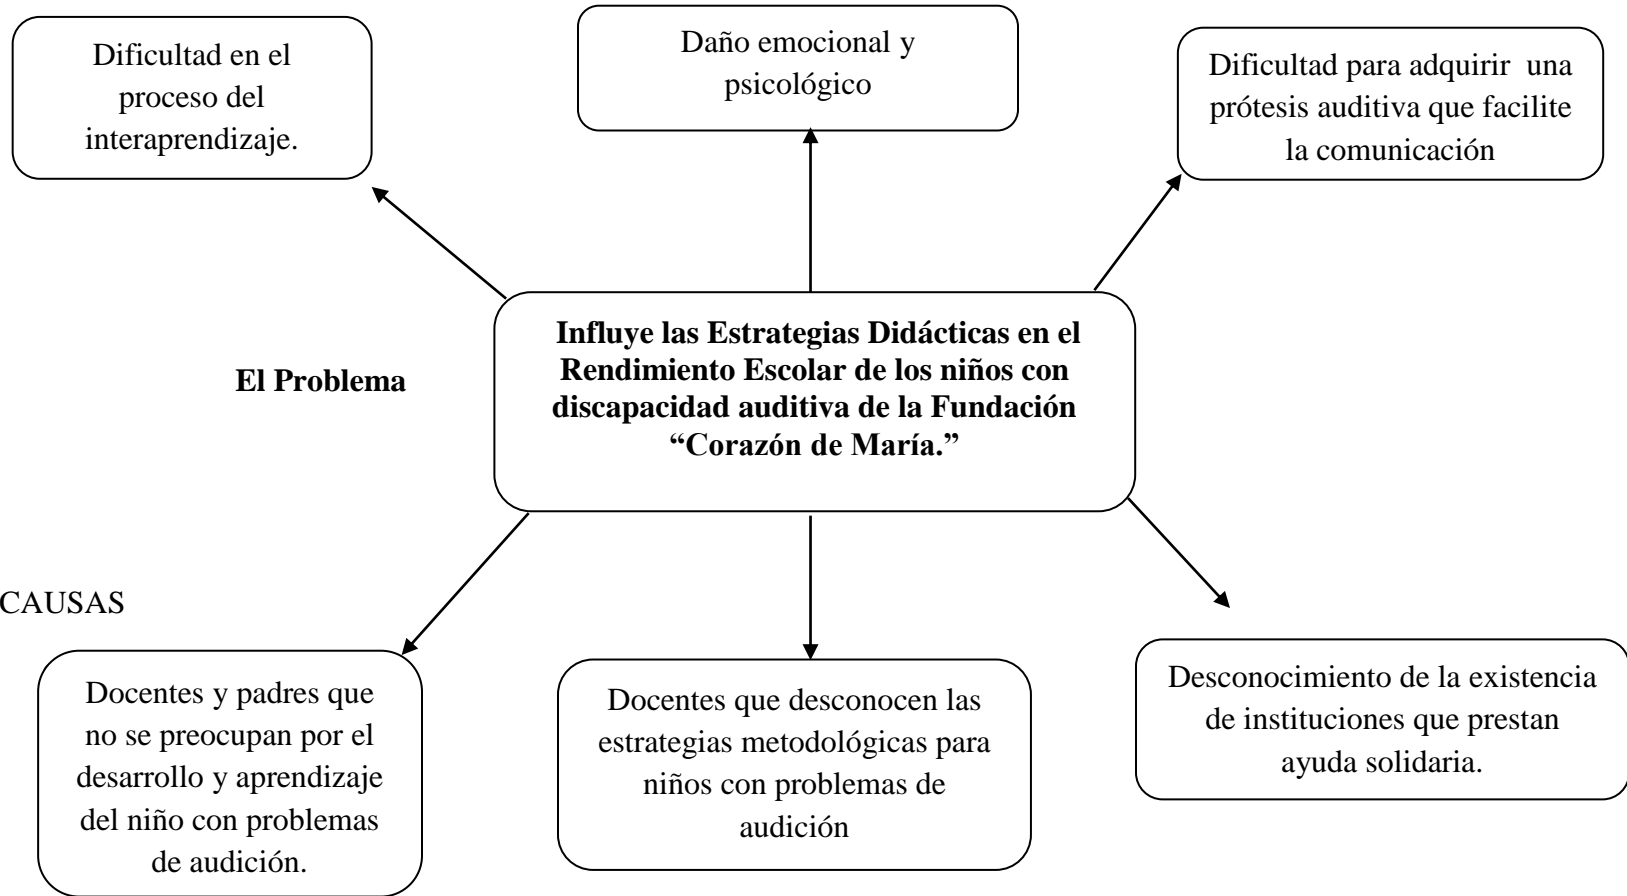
Dificultad en el proceso del interaprendizaje.

Daño emocional y psicológico

Dificultad para adquirir una prótesis auditiva que facilite la comunicación

El Problema

**Influye las Estrategias Didácticas en el Rendimiento Escolar de los niños con discapacidad auditiva de la Fundación "Corazón de María."**

CAUSAS

Docentes y padres que no se preocupan por el desarrollo y aprendizaje del niño con problemas de audición.

Docentes que desconocen las estrategias metodológicas para niños con problemas de audición

Desconocimiento de la existencia de instituciones que prestan ayuda solidaria.